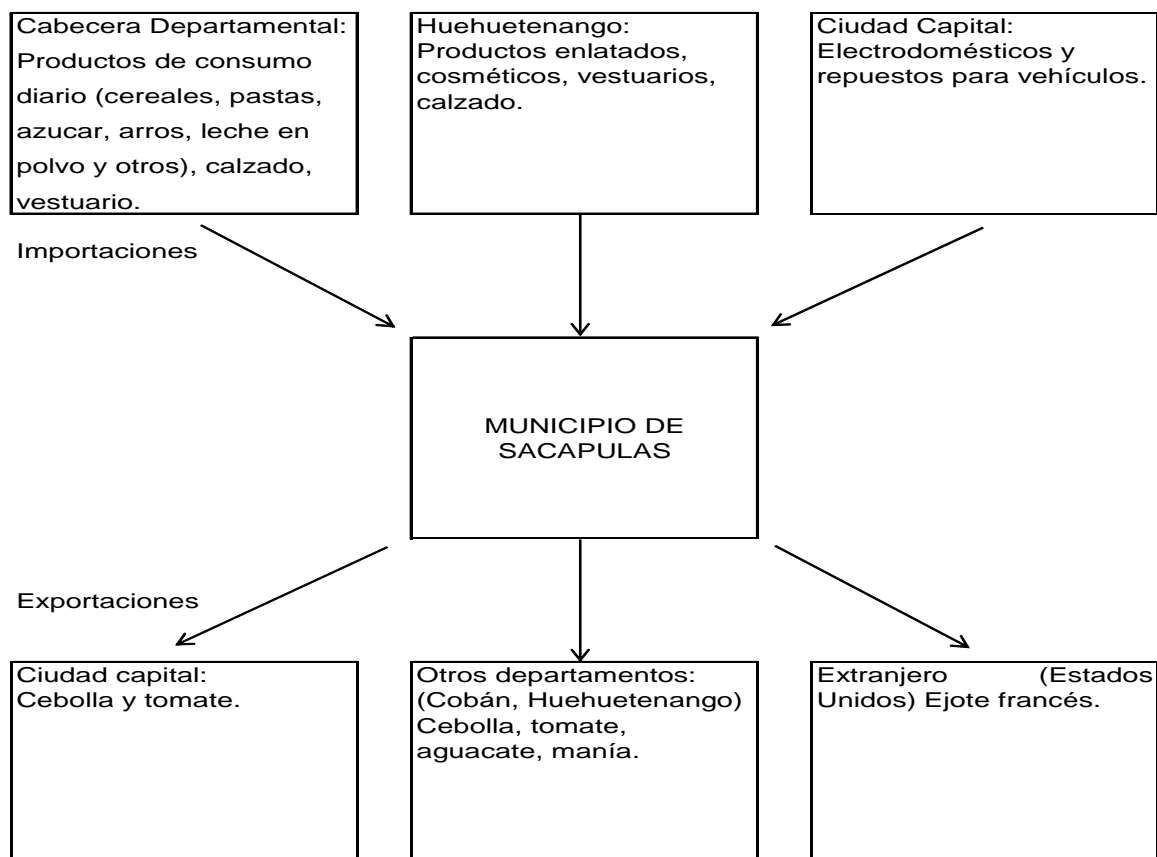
Cabecera Departamental: Productos de consumo diario (cereales, pastas, azucar, arros, leche en polvo y otros), calzado, vestuario.

Huehuetenango: Productos enlatados, cosméticos, vestuarios, calzado.

Ciudad Capital: Electrodomésticos y repuestos para vehículos.

Importaciones

MUNICIPIO DE SACAPULAS

Exportaciones

Ciudad capital: Cebolla y tomate.

Otros departamentos: (Cobán, Huehuetenango) Cebolla, tomate, aguacate, manía.

Extranjero (Estados Unidos) Ejote francés.